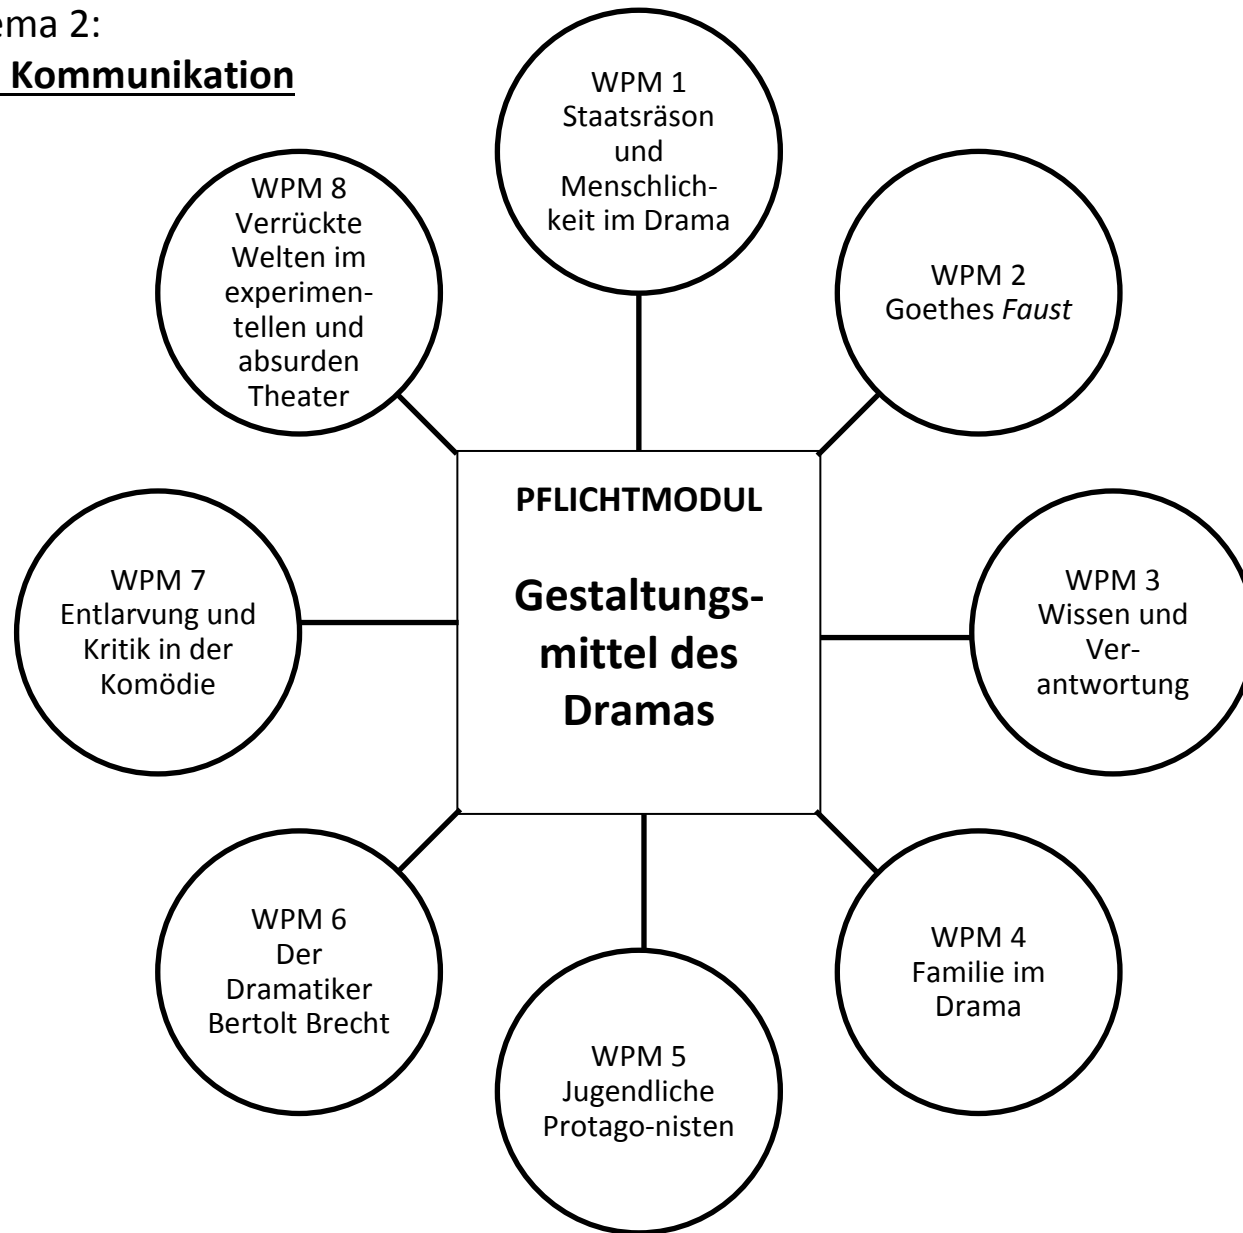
ema 2:
Kommunikation

WPM 1
Staatsräson und Menschlichkeit im Drama

WPM 8
Verrückte Welten im experimentellen und absurden Theater

WPM 2
Goethes *Faust*

PFLICHTMODUL

Gestaltungsmittel des Dramas

WPM 7
Entlarvung und Kritik in der Komödie

WPM 3
Wissen und Verantwortung

WPM 6
Der Dramatiker Bertolt Brecht

WPM 4
Familie im Drama

WPM 5
Jugendliche Protago-nisten